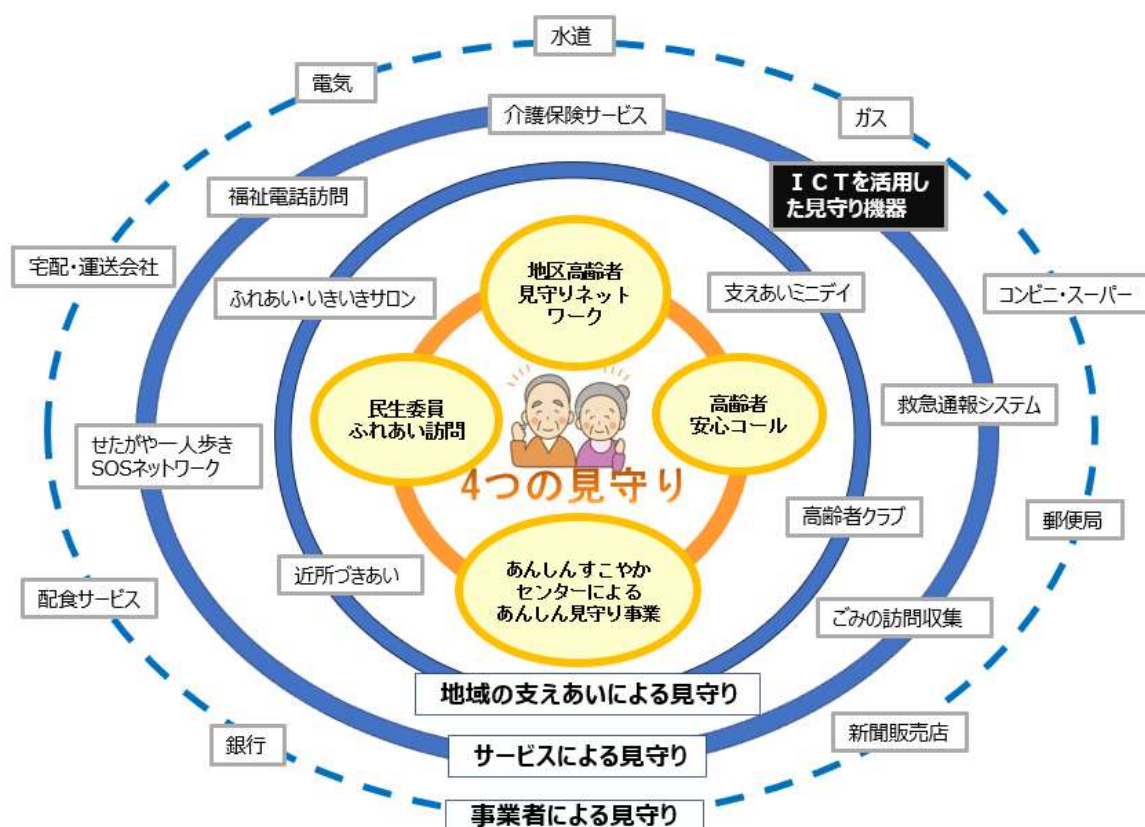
水道

電気

介護保険サービス

ガス

ＩＣＴを活用した見守り機器

福祉電話訪問

宅配・運送会社

地区高齢者見守りネットワーク

支えあいミニデイ

ふれあい・いきいきサロン

コンビニ・スーパー

民生委員ふれあい訪問

高齢者安心コール

救急通報システム

せたがや一人歩きSOSネットワーク

4つの見守り

高齢者クラブ

郵便局

近所づきあい

あんしんすこやかセンターによるあんしん見守り事業

配食サービス

ごみの訪問収集

地域の支えあいによる見守り

銀行

新聞販売店

サービスによる見守り

事業者による見守り